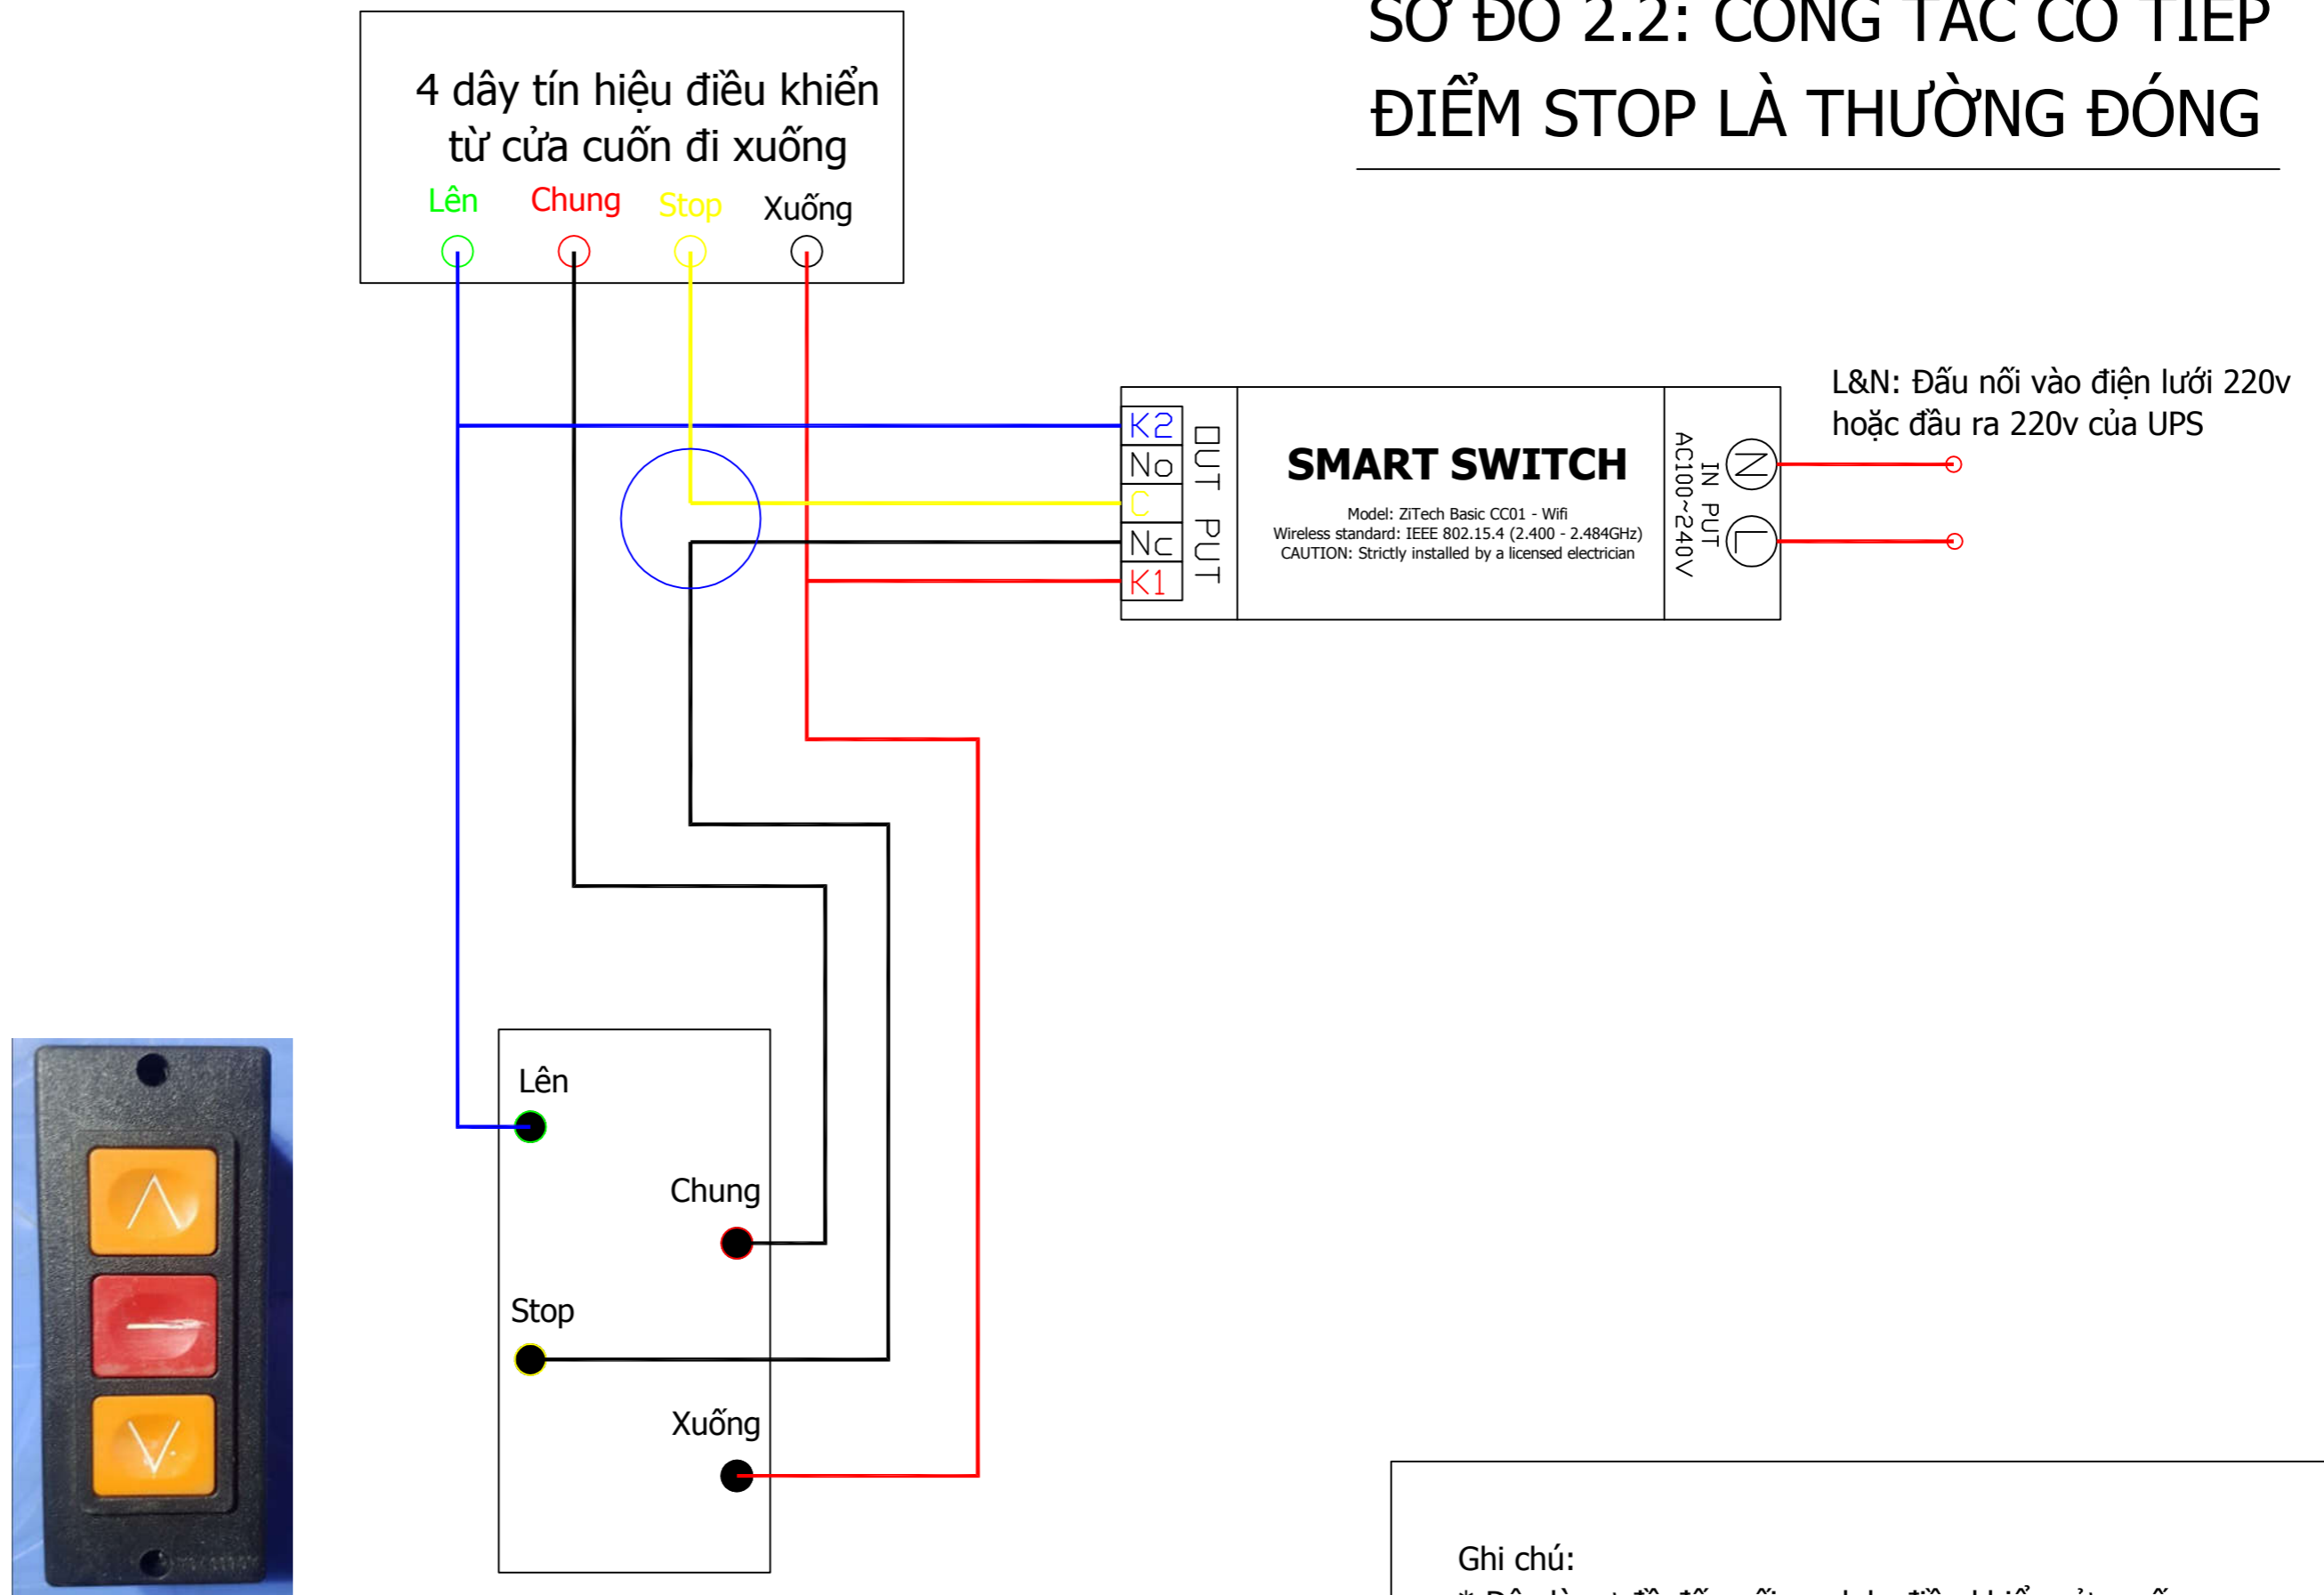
SƠ ĐỒ 2.2: CÔNG TẮC CÓ TIẾP ĐIỂM STOP LÀ THƯỜNG ĐÓNG

4 dây tín hiệu điều khiển từ cửa cuốn đi xuống

Lên Chung Stop Xuống

L&N: Đấu nối vào điện lưới 220v hoặc đầu ra 220v của UPS

K2
No
C
Nc
K1

OUT PUT

SMART SWITCH

Model: ZiTech Basic CC01 - Wifi
Wireless standard: IEEE 802.15.4 (2.400 - 2.484GHz)
CAUTION: Strictly installed by a licensed electrician

IN PUT
AC100~240V

N
L

Lên
Chung
Stop
Xuống

Ghi chú:
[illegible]